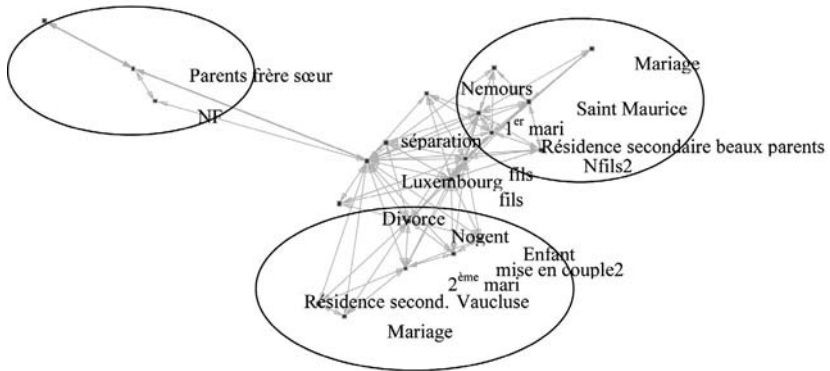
Parents frère sœur

NF

Mariage

Nemours

Saint Maurice

$1^{er}$ mari

séparation

Résidence secondaire beaux parents

Nfils2

Luxembourg fils

fils

Divorce

Nogent

Enfant

mise en couple2

$2^{ème}$ mari

Résidence second. Vaucluse

Mariage